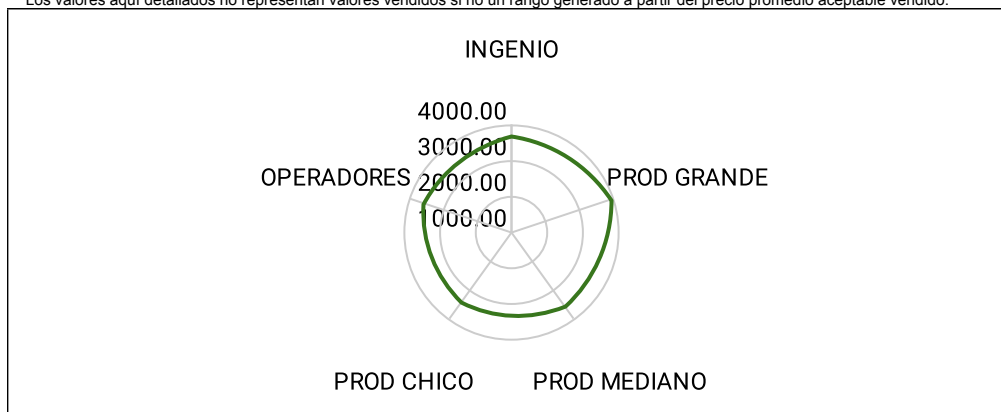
Los valores aquí detallados no representan valores vendidos si no un rango generado a partir del precio promedio aceptable vendido.

INGENIO

4000.00
3000.00
2000.00
1000.00

OPERADORES

PROD GRANDE

PROD CHICO

PROD MEDIANO